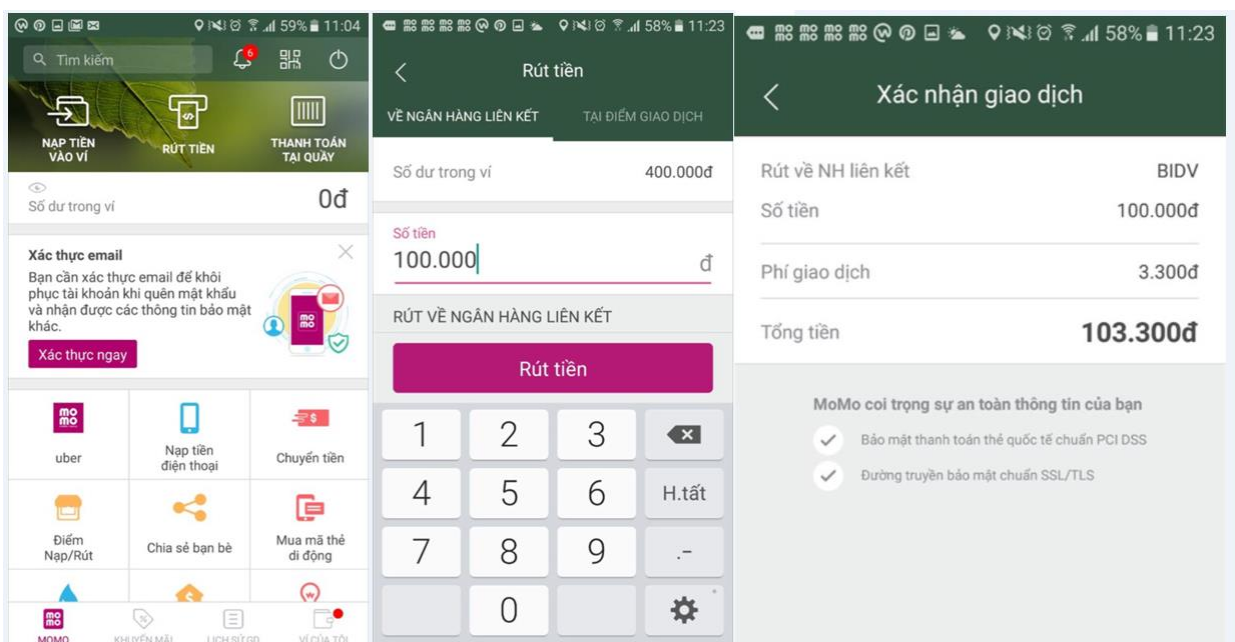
59% 11:04

Tìm kiếm

6

NẠP TIỀN VÀO VÍ

RÚT TIỀN

THANH TOÁN TẠI QUẦY

Số dư trong ví

0đ

Xác thực email

Bạn cần xác thực email để khôi phục tài khoản khi quên mật khẩu và nhận được các thông tin bảo mật khác.

Xác thực ngay

mo mo

uber

Nạp tiền điện thoại

Chuyển tiền

Điểm Nạp/Rút

Chia sẻ bạn bè

Mua mã thẻ di động

MOMO

KHUYẾN MÃI

LỊCH SỬ GD

VÍ CỦA TÔI

58% 11:23

Rút tiền

VỀ NGÂN HÀNG LIÊN KẾT

TẠI ĐIỂM GIAO DỊCH

Số dư trong ví

400.000đ

Số tiền

100.000

đ

RÚT VỀ NGÂN HÀNG LIÊN KẾT

Rút tiền

| 1 | 2 | 3 | ⌫ |
|---|---|---|---|
| 4 | 5 | 6 | H.tất |
| 7 | 8 | 9 | .- |
|  | 0 |  |  |

58% 11:23

Xác nhận giao dịch

Rút về NH liên kết

BIDV

Số tiền

100.000đ

Phí giao dịch

3.300đ

Tổng tiền

103.300đ

MoMo coi trọng sự an toàn thông tin của bạn

Bảo mật thanh toán thẻ quốc tế chuẩn PCI DSS

Đường truyền bảo mật chuẩn SSL/TLS